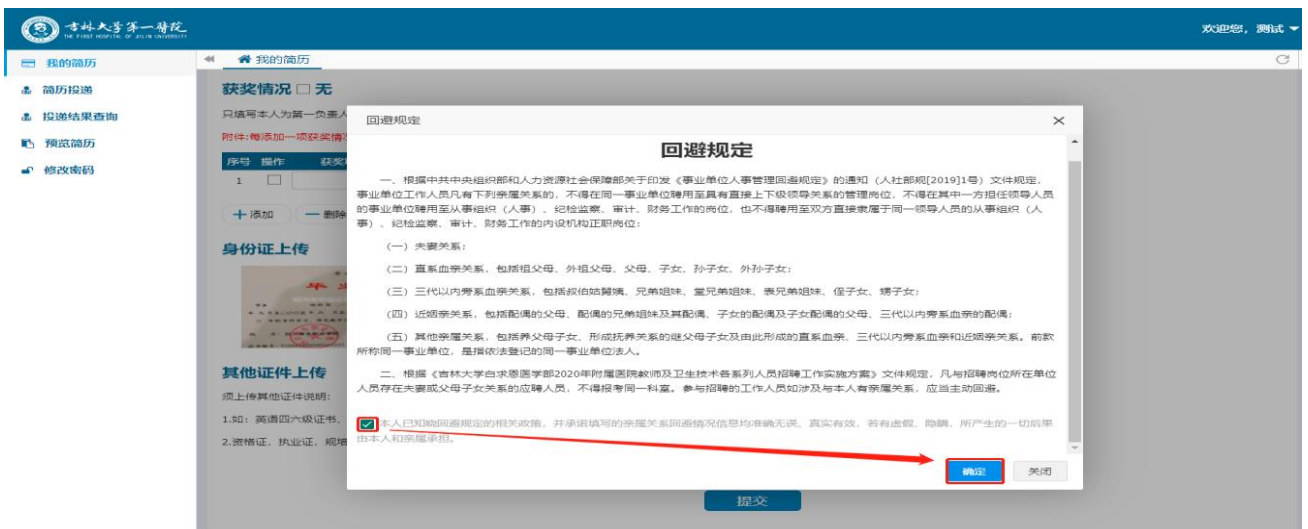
吉林大学第一医院
THE FIRST HOSPITAL OF JILIN UNIVERSITY

欢迎您，测试

我的简历
简历投递
投递结果查询
预览简历
修改密码

我的简历

获奖情况 □ 无
只填写本人为第一负责人
附件:每添加一项获奖情况
序号 操作 获奖
1
＋添加 一删除

身份证上传

其他证件上传
须上传其他证件说明:
1.如：英语四六级证书、
2.资格证、执业证、规培

回避规定

回避规定

一、根据中共中央组织部和人力资源社会保障部关于印发《事业单位人事管理回避规定》的通知（人社部规[2019]1号）文件规定，事业单位工作人员凡有下列亲属关系的，不得在同一事业单位聘用至具有直接上下级领导关系的管理岗位，也不得在其中一方担任领导人员的事业单位聘用至从事组织（人事）、纪检监察、审计、财务工作的岗位，也不得聘用至双方直接隶属于同一领导人员的从事组织（人事）、纪检监察、审计、财务工作的内设机构正职岗位：

（一）夫妻关系；

（二）直系血亲关系，包括祖父母、外祖父母、父母、子女、孙子女、外孙子女；

（三）三代以内旁系血亲关系，包括叔伯姑舅姨、兄弟姐妹、堂兄弟姐妹、表兄弟姐妹、侄子女、甥子女；

（四）近姻亲关系，包括配偶的父母、配偶的兄弟姐妹及其配偶、子女的配偶及子女配偶的父母、三代以内旁系血亲的配偶；

（五）其他亲属关系，包括养父母子女、形成抚养关系的继父母子女及由此形成的直系血亲、三代以内旁系血亲和近姻亲关系。前款所称同一事业单位，是指依法登记的同一事业单位法人。

二、根据《吉林大学白求恩医学部2020年附属医院教师及卫生技术各系列人员招聘工作实施方案》文件规定，凡与招聘岗位所在单位人员存在夫妻或父母子女关系的应聘人员，不得报考同一科室。参与招聘的工作人员如涉及与本人有亲属关系，应当主动回避。

本人已知晓回避规定的相关政策，并承诺填写的亲属关系回避情况信息均准确无误、真实有效，若有虚假、隐瞒，所产生的一切后果由本人和亲属承担。

确定 关闭

提交